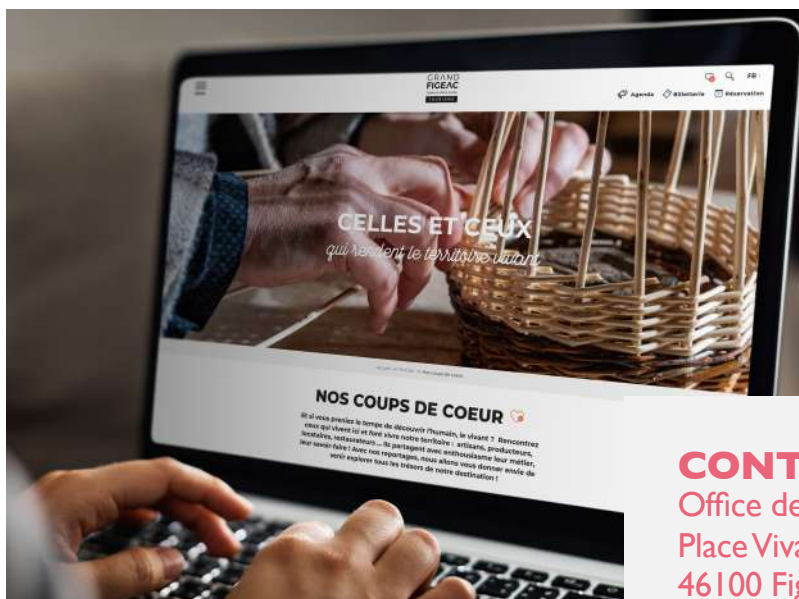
GRAND FIGEAC
TOURISME

FR

Agenda
Billetterie
Réservation

CELLES ET CEUX
qui rendent le territoire vivant

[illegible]

NOS COUPS DE COEUR

Et si vous preniez le temps de découvrir l'humain, le vivant ? Rencontrez ceux qui vivent ici et font vivre notre territoire : artisans, producteurs, locataires, restaurateurs... ils partagent avec enthousiasme leur métier, leur savoir faire ! Avec nos reportages, nous allons vous donner envie de venir explorer tous les trésors de notre destination !

CONT
Office de
Place Viva
46100 Fig